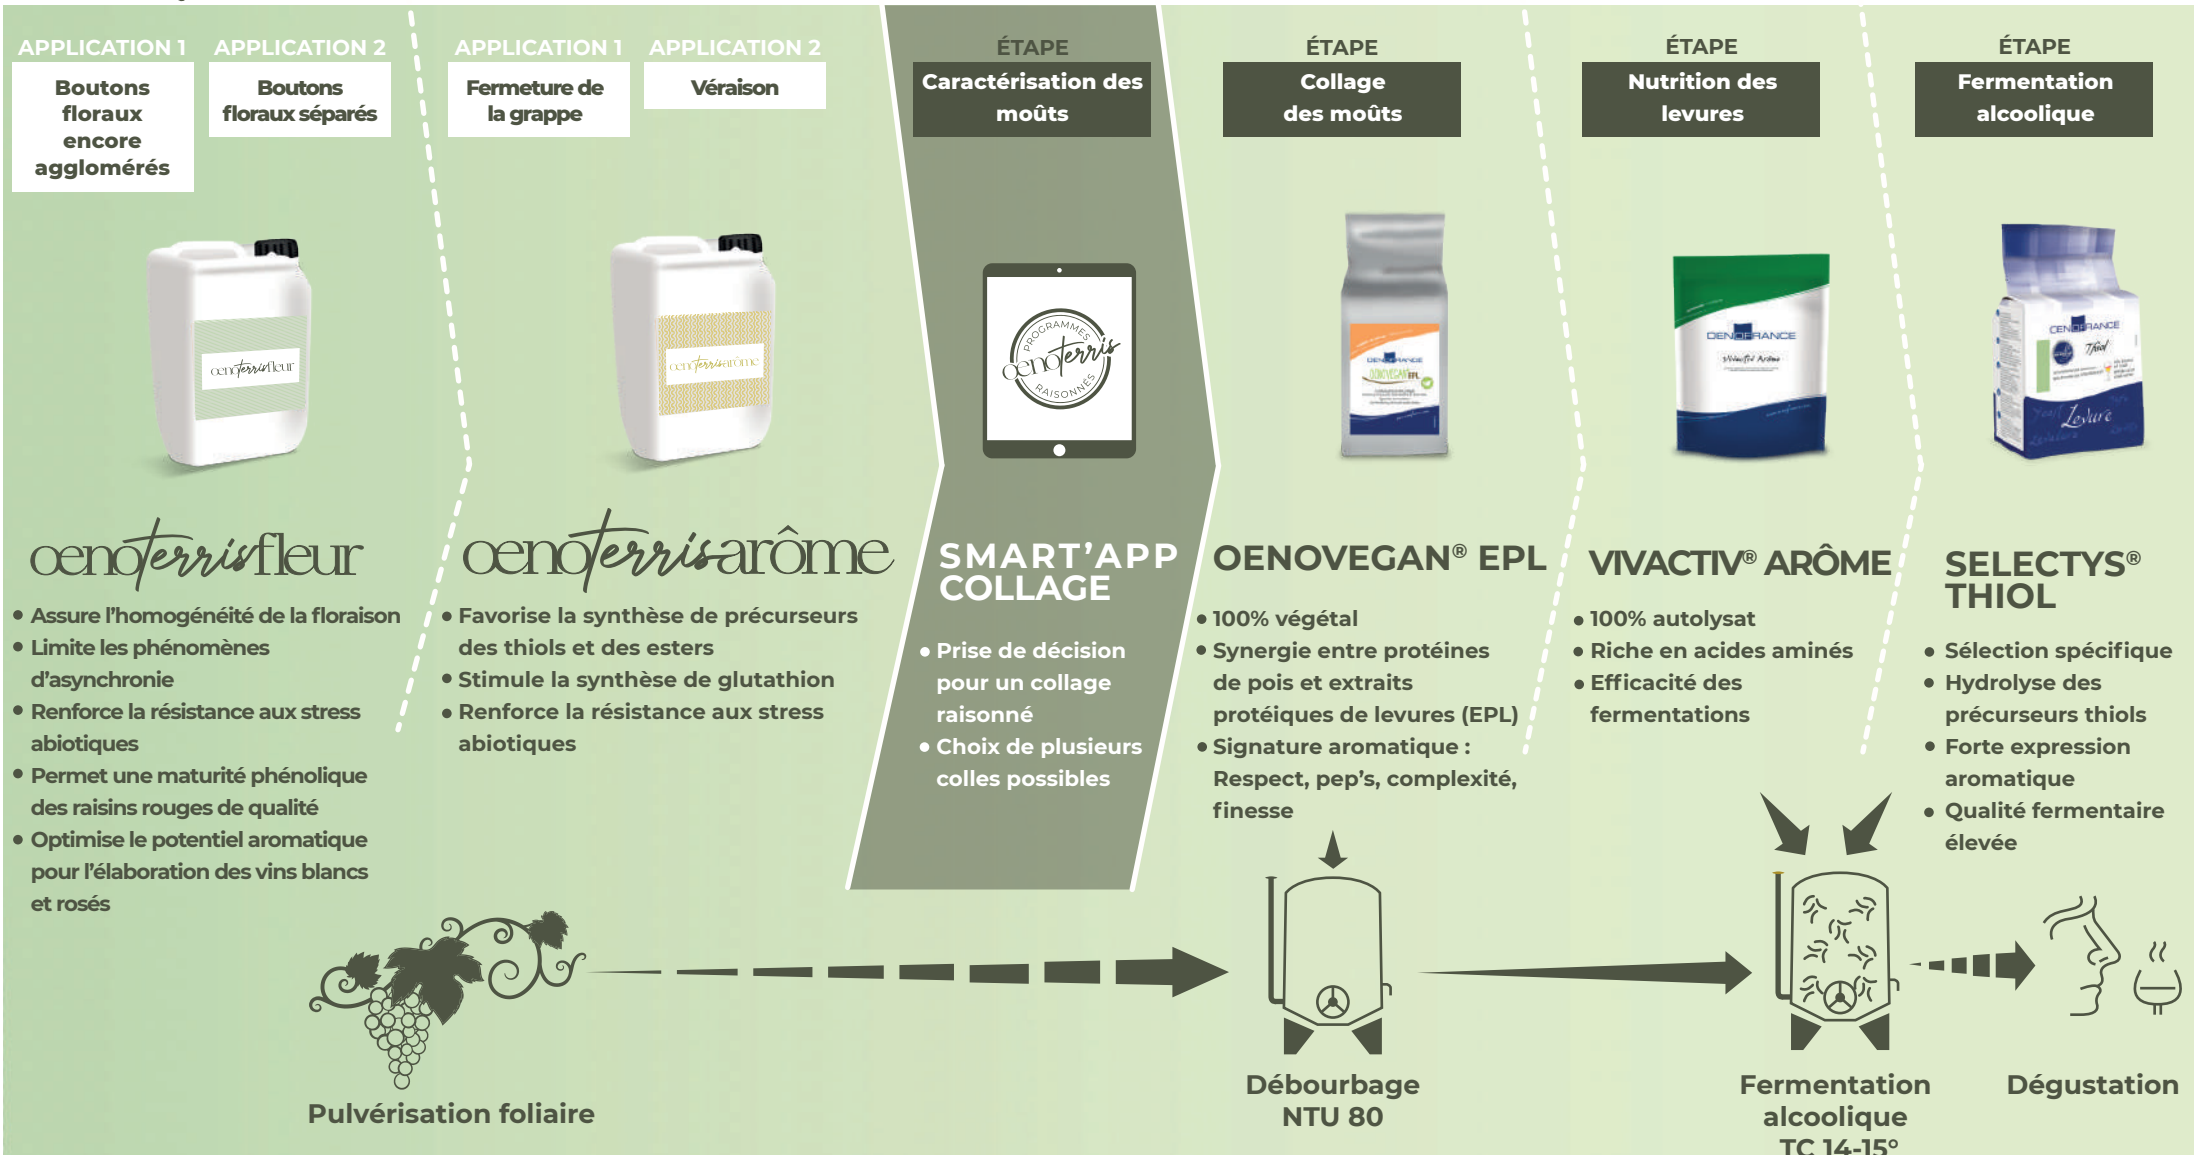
APPLICATION 1
Boutons floraux encore agglomérés

APPLICATION 2
Boutons floraux séparés

APPLICATION 1
Fermeture de la grappe

APPLICATION 2
Véraison

ÉTAPE
Caractérisation des moûts

ÉTAPE
Collage des moûts

ÉTAPE
Nutrition des levures

ÉTAPE
Fermentation alcoolique

oenoterrisfleur

oenoterrisarôme

PROGRAMMES oenoterris RAISONNÉS

DENOFRANCE OENOVEGAN EPL

DENOFRANCE Vivactiv Arôme

OENOFRANCE Thiol Levure

oenoterrisfleur
• Assure l'homogénéité de la floraison
• Limite les phénomènes d'asynchronie
• Renforce la résistance aux stress abiotiques
• Permet une maturité phénolique des raisins rouges de qualité
• Optimise le potentiel aromatique pour l'élaboration des vins blancs et rosés

oenoterrisarôme
• Favorise la synthèse de précurseurs des thiols et des esters
• Stimule la synthèse de glutathion
• Renforce la résistance aux stress abiotiques

SMART'APP COLLAGE
• Prise de décision pour un collage raisonné
• Choix de plusieurs colles possibles

OENOVEGAN® EPL
• 100% végétal
• Synergie entre protéines de pois et extraits protéiques de levures (EPL)
• Signature aromatique : Respect, pep's, complexité, finesse

VIVACTIV® ARÔME
• 100% autolysat
• Riche en acides aminés
• Efficacité des fermentations

SELECTYS® THIOL
• Sélection spécifique
• Hydrolyse des précurseurs thiols
• Forte expression aromatique
• Qualité fermentaire élevée

Pulvérisation foliaire

Débourbage
NTU 80

Fermentation alcoolique
TC 14-15°

Dégustation